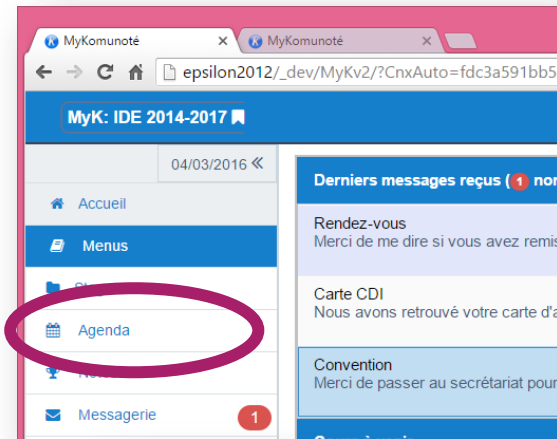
MyKomunoté
MyKomunoté
epsilon2012/_dev/MyKv2/?CnxAuto=fdc3a591bb5
MyK: IDE 2014-2017
04/03/2016 «
Accueil
Menus
St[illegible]
Agenda
No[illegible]
Messagerie
1
Derniers messages reçus ( 1 no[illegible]
Rendez-vous
Merci de me dire si vous avez remis
Carte CDI
Nous avons retrouvé votre carte d'a
Convention
Merci de passer au secrétariat pour
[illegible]